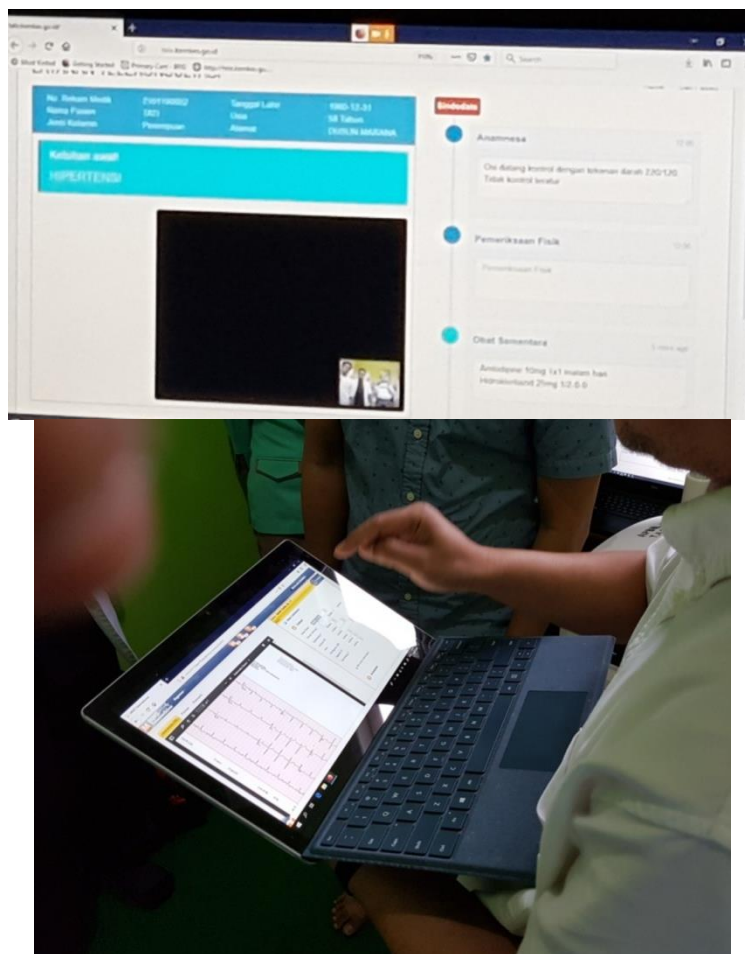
Search

No. Rekam Medik
Nama Pasien
Jenis Kelamin

Tanggal Lahir
Usia
Alamat

1960-12-31
58 Tahun
DUSUN MARANA

Keluhan awal
HIPERTENSI

Anamnesa

Ibu datang kontrol dengan tekanan darah 220/120
Tidak kontrol teratur

Pemeriksaan Fisik

Pemeriksaan Fisik

Obat Sementara

Amlodipine 10mg 1x1 malam hari
Hidroklortiazid 25mg 1/2-0-0